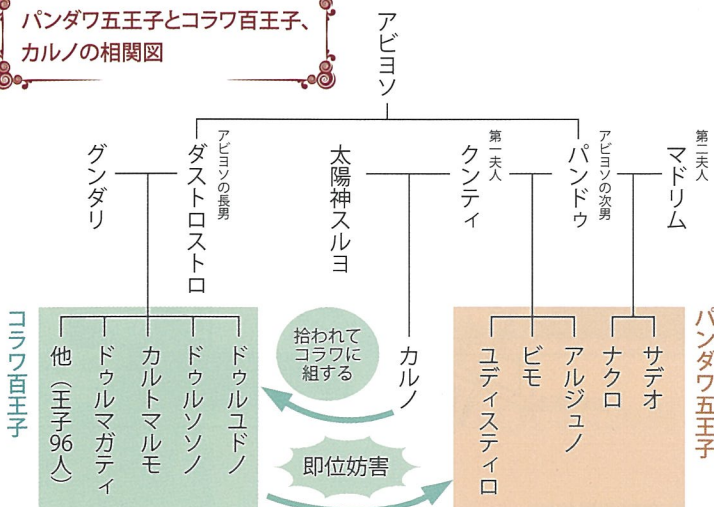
パンダワ五王子とコラワ百王子、カルノの相関図

アビヨソ

アビヨソの長男
ダストロストロ

グンダリ

太陽神スルヨ

第一夫人
クンティ

アビヨソの次男
パンドゥ

第二夫人
マドリム

コラワ百王子

ドゥルユドノ
ドゥルソソノ
カルトマルモ
ドゥルマガティ
他（王子96人）

拾われてコラワに組する

カルノ

即位妨害

パンダワ五王子

ユディスティロ
ビモ
アルジュノ
ナクロ
サデオ